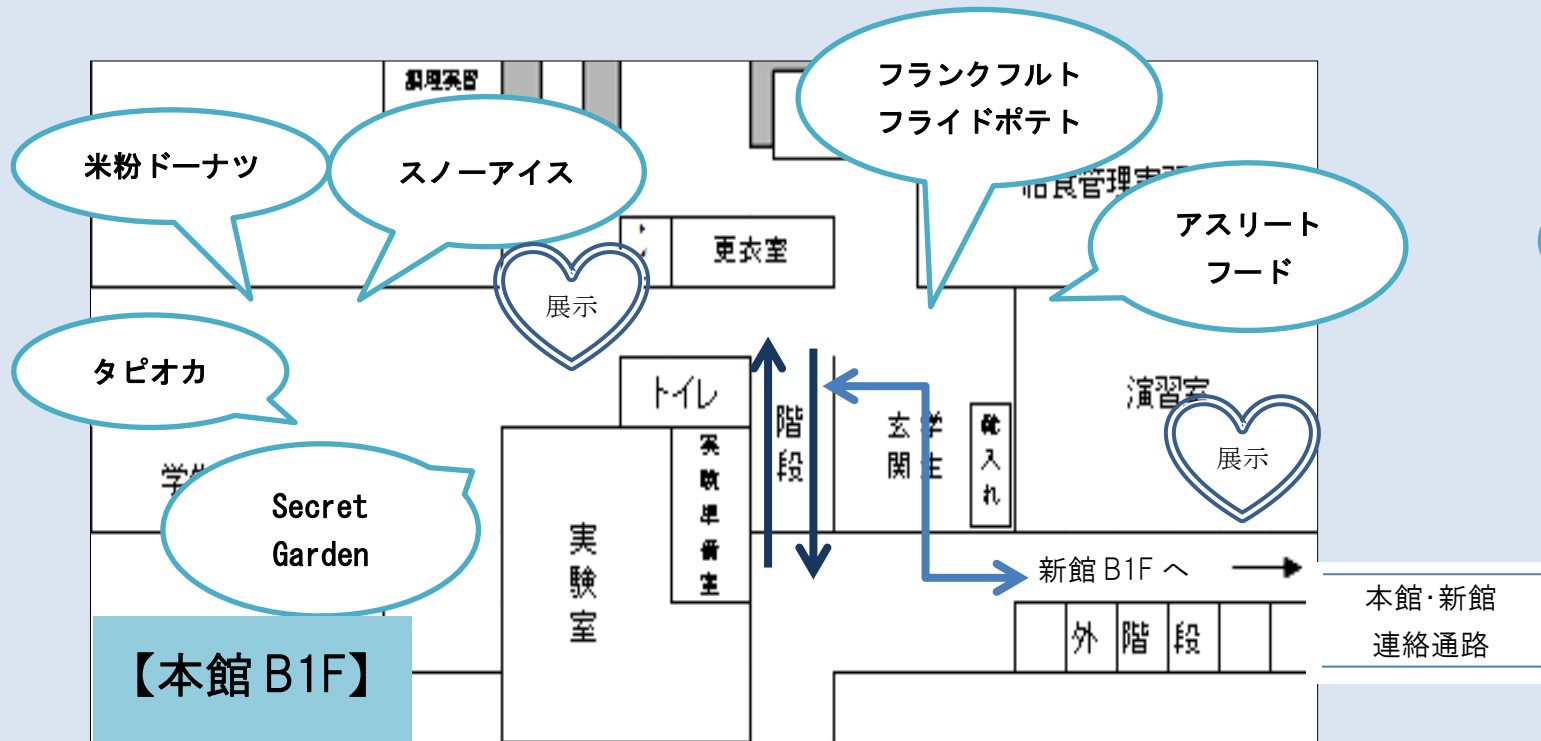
調理実習

フランクフルト
フライドポテト

米粉ドーナツ

スノーアイス

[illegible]食管理実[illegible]

アスリート
フード

更衣室

展示

タピオカ

トイレ

階段

玄関

傘入れ

演習室

展示

学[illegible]

Secret
Garden

実験準備室

実験室

新館 B1F へ

本館·新館
連絡通路

外階段

【本館 B1F】